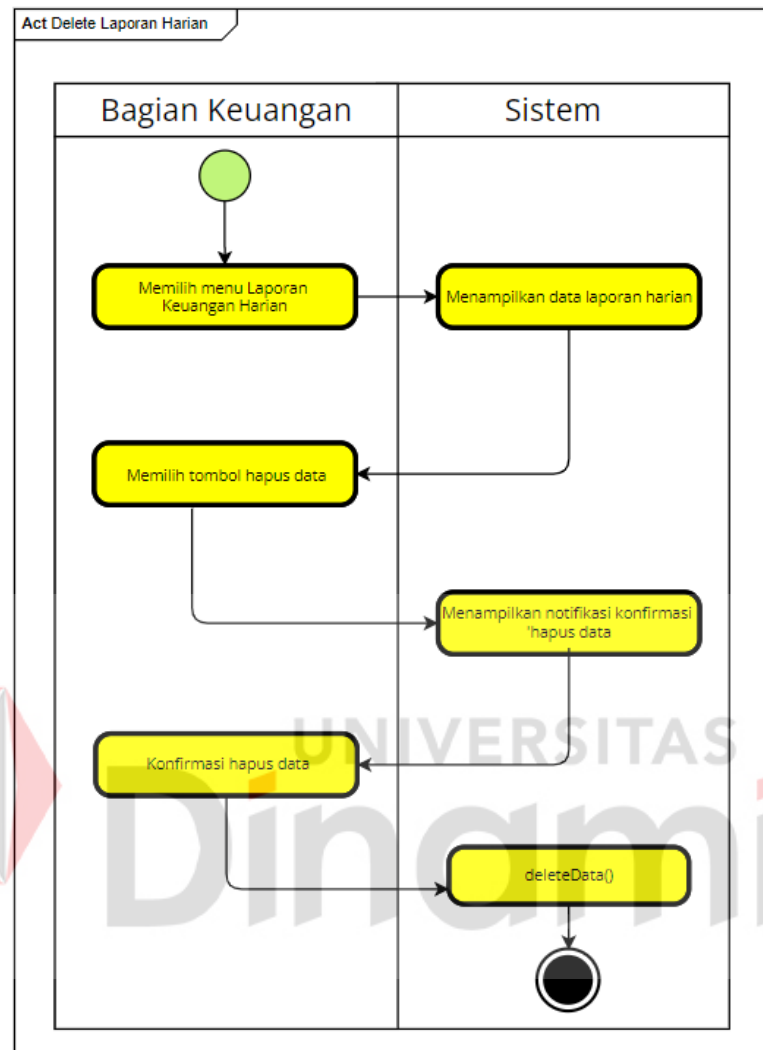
Act Delete Laporan Harian

Bagian Keuangan

Sistem

Memilih menu Laporan Keuangan Harian

Menampilkan data laporan harian

Memilih tombol hapus data

Menampilkan notifikasi konfirmasi 'hapus data

Konfirmasi hapus data

deleteData()

UNIVERSITAS

Dinami